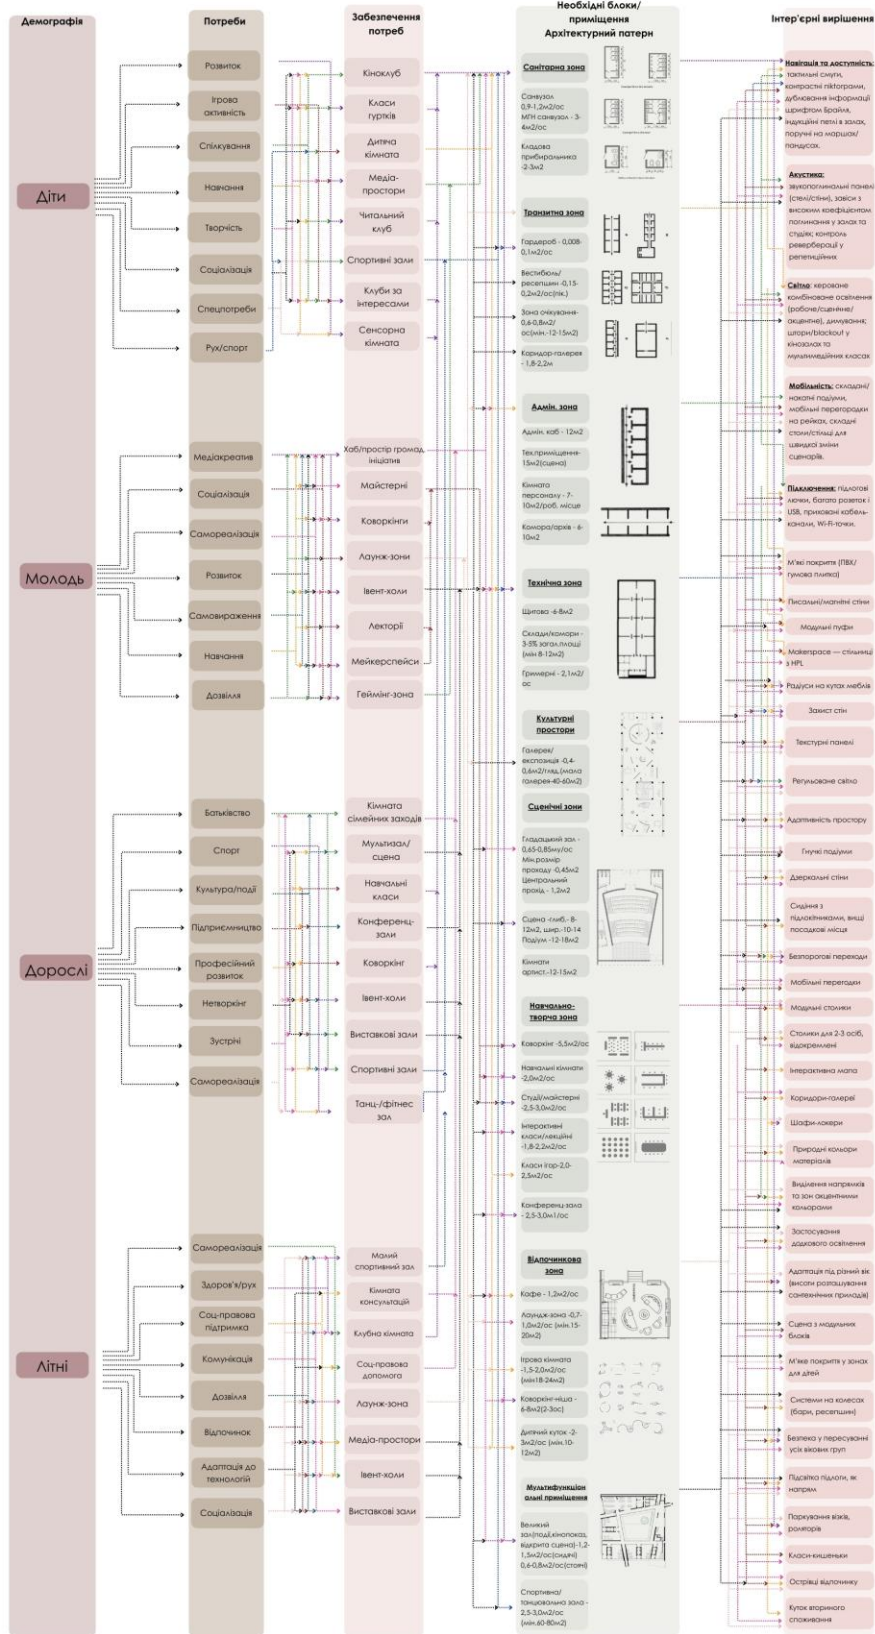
Демографія

Потреби

Забезпечення потреб

Необхідні блоки/ приміщення
Архітектурний патерн

Інтер'єрні вирішення

Діти

Розвиток
Ігрова активність
Спілкування
Навчання
Творчість
Соціалізація
Спецпотреби
Рух/спорт

Кіноклуб
Класи гуртків
Дитяча кімната
Медіа-простори
Читальний клуб
Спортивні зали
Клуби за інтересами
Сенсорна кімната

Молодь

Медіакреатив
Соціалізація
Самореалізація
Розвиток
Самовираження
Навчання
Дозвілля

Хаб/простір громад ініціатив
Майстерні
Коворкінги
Лаунж-зони
Івент-холи
Лекторії
Мейкерспейси
Геймінг-зона

Дорослі

Батьківство
Спорт
Культура/події
Підприємництво
Професійний розвиток
Нетворкінг
Зустрічі
Самореалізація

Кімната сімейних заходів
Мультизал/ сцена
Навчальні класи
Конференц-зали
Коворкінг
Івент-холи
Виставкові зали
Спортивні зали
Танц-/фітнес зал

Літні

Самореалізація
Здоров'я/рух
Соц-правова підтримка
Комунікація
Дозвілля
Відпочинок
Адаптація до технологій
Соціалізація

Малий спортивний зал
Кімната консультацій
Клубна кімната
Соц-правова допомога
Лаунж-зона
Медіа-простори
Івент-холи
Виставкові зали

Санітарна зона
Санвузол 0,9-1,2м2/ос МГН санвузол - 3-4м2/ос
Кладова прибиральника -2-3м2

Транзитна зона
Гардероб - 0,008-0,1м2/ос
Вестибюль/ рецепція -0,15-0,2м2/ос(пік.)
Зона очікування-0,6-0,8м2/ ос(мін.-12-15м2)
Коридор-галерея - 1,8-2,2м

Адмін. зона
Адмін. каб - 12м2
Тех.приміщення-15м2(сцена)
Кімната персоналу - 7-10м2/роб. місце
Комора/архів - 6-10м2

Технічна зона
Щитова -6-8м2
Склади/комори - 3-5% загальної площі (мін 8-12м2)
Гримерні - 2,1м2/ос

Культурні простори
Галерея/ експозиція -0,4-0,6м2/глед.(мала галерея-40-60м2)

Сценічні зони
Глядацький зал - 0,65-0,85м2/ос Мін.розмір проходу -0,45м2 Центральний прохід - 1,2м2
Сцена -глиб.- 8-12м2, шир.-10-14 Подіум -12-18м2
Кімнати артист.-12-15м2

Навчально-творча зона
Коворкінг -5,5м2/ос
Навчальні кімнати -2,0м2/ос
Студії/майстерні -2,5-3,0м2/ос
Інтерактивні класи/лекційні -1,8-2,2м2/ос
Класи ігор-2,0-2,5м2/ос
Конференц-зала - 2,5-3,0м2/ос

Відпочинкова зона
Кафе - 1,2м2/ос
Лаунж-зона -0,7-1,0м2/ос (мін.15-20м2)
Ігрова кімната -1,5-2,0м2/ос (мін18-24м2)
Коворкінг-ніша - 6-8м2(2-3ос)
Дитячий куток -2-3м2/ос (мін.10-12м2)

Мультифункціональні приміщення
Великий зал(под.кінопоказ, відкрита сцена)-1,2-1,5м2/ос(сидячі) 0,6-0,8м2/ос(стоячі)
Спортивна/ танцювальна зала - 2,5-3,0м2/ос (мін.60-80м2)

Навігація та доступність: тактильні смуги, контрастні піктограми, дублювання інформації шрифтом Брайля, індукційні петлі в залах, поручні на маршах/ пандусах.

Акустика: звукопоглинальні панелі (стелі/стіни), завіси з високим коефіцієнтом поглинання у залах та студіях; контроль реверберації у репетиційних

Світло: кероване комбіноване освітлення (робоче/сценічне/ акцентне), димування; штори/blackout у кінозалах та мультимедійних класах

Мобільність: складані/ накотні подіуми, мобільні перегородки на рейках, складні стояки/стільці для швидкої зміни сценаріїв.

Підключення: підлогові лючки, багато розеток і USB, приховані кабель-канали, Wi-Fi-точки.

М'які покриття (ПВХ/ гумова плитка)
Писальні/магнітні стіни
Модульні пуфи
Мейкерспейс — стільниці з HPL
Радіуси на кутах меблів
Захист стін
Текстурні панелі
Регульоване світло
Адаптивність простору
Гнучкі подіуми
Дзеркальні стіни
Сидіння з підлокітниками, вищі посадкові місця
Безпорогові переходи
Мобільні перегородки
Модульні столики
Столики для 2-3 осіб, відокремлені
Інтерактивна мапа
Коридори-галереї
Шафи-локери
Природні кольори матеріалів
Виділення напрямків та зон акцентними кольорами
Застосування денного освітлення
Адаптація під різний вік (висоти розташування сантехнічних приладів)
Сцена з модульних блоків
М'яке покриття у зонах для дітей
Системи на колесах (бари, ресепшин)
Безпеку у пересуванні усіх вікових груп
Підсвітка підлоги, як напрям
Паркування візків, ролаторів
Класи-кишеньки
Острівці відпочинку
Куток вторинного споживання